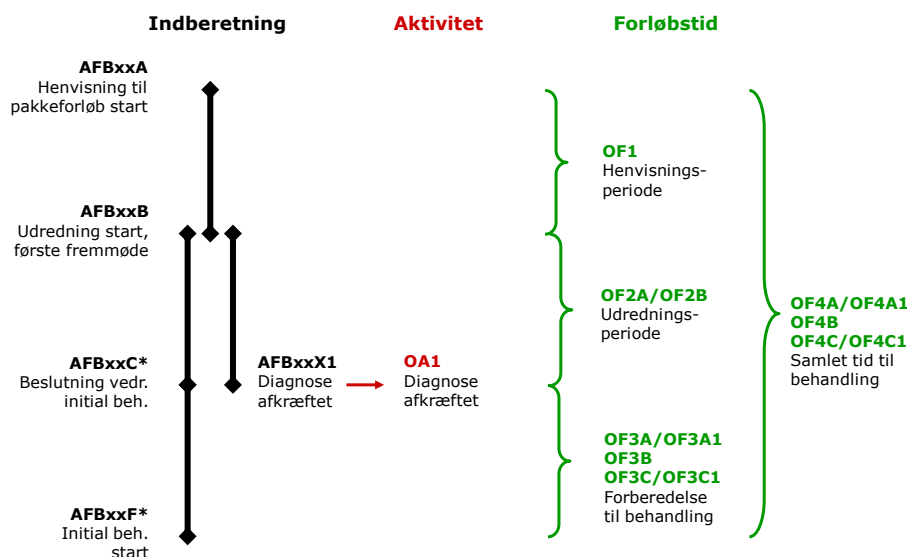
Indberetning

Aktivitet

Forløbstid

AFBxxA
Henvisning til pakkeforløb start

AFBxxB
Udredning start, første fremmøde

AFBxxC*
Beslutning vedr. initial beh.

AFBxxF*
Initial beh. start

AFBxxX1
Diagnose afkræftet

OA1
Diagnose afkræftet

OF1
Henvisningsperiode

OF2A/OF2B
Udredningsperiode

OF3A/OF3A1
OF3B
OF3C/OF3C1
Forberedelse til behandling

OF4A/OF4A1
OF4B
OF4C/OF4C1
Samlet tid til behandling